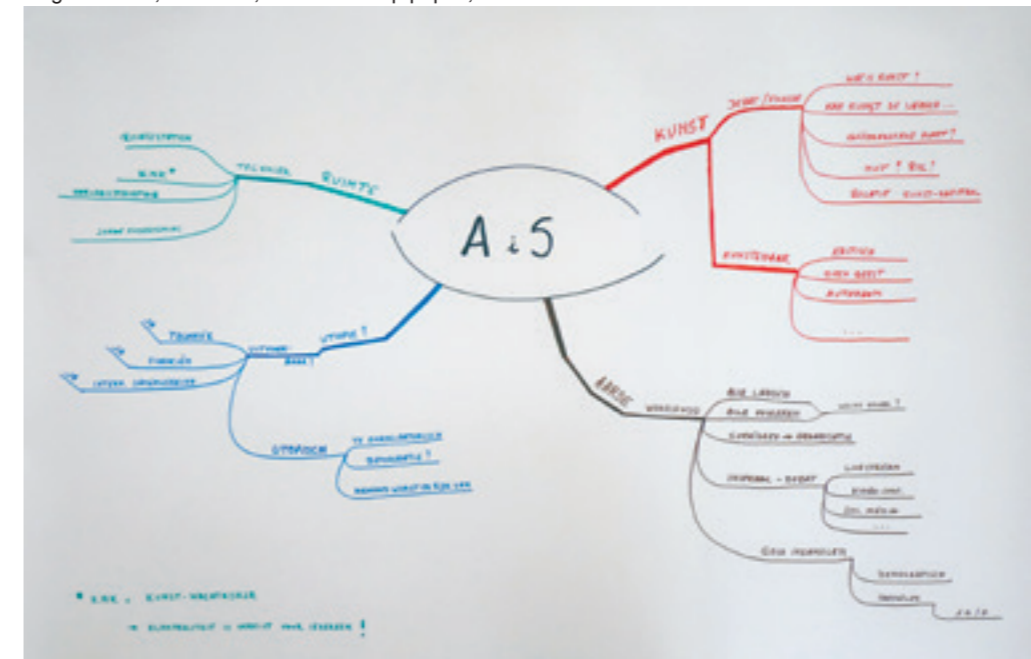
A i S

KUNST

WAT IS KUNST ?

HOE KUNST TE LEZEN ...

AUTONOMIE VAN KUNST?

NUT ? DOEL ?

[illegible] KUNST-KAPITAAL

KUNSTENAAR

KRITIEK

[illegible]

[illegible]

...

RUIMTE

TECHNIEK

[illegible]

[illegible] *

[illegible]

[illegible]

UTOPIE ?

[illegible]

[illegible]

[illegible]

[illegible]

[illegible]

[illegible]

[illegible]

ARBEID

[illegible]

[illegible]

...

* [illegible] = KUNST-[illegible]

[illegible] !